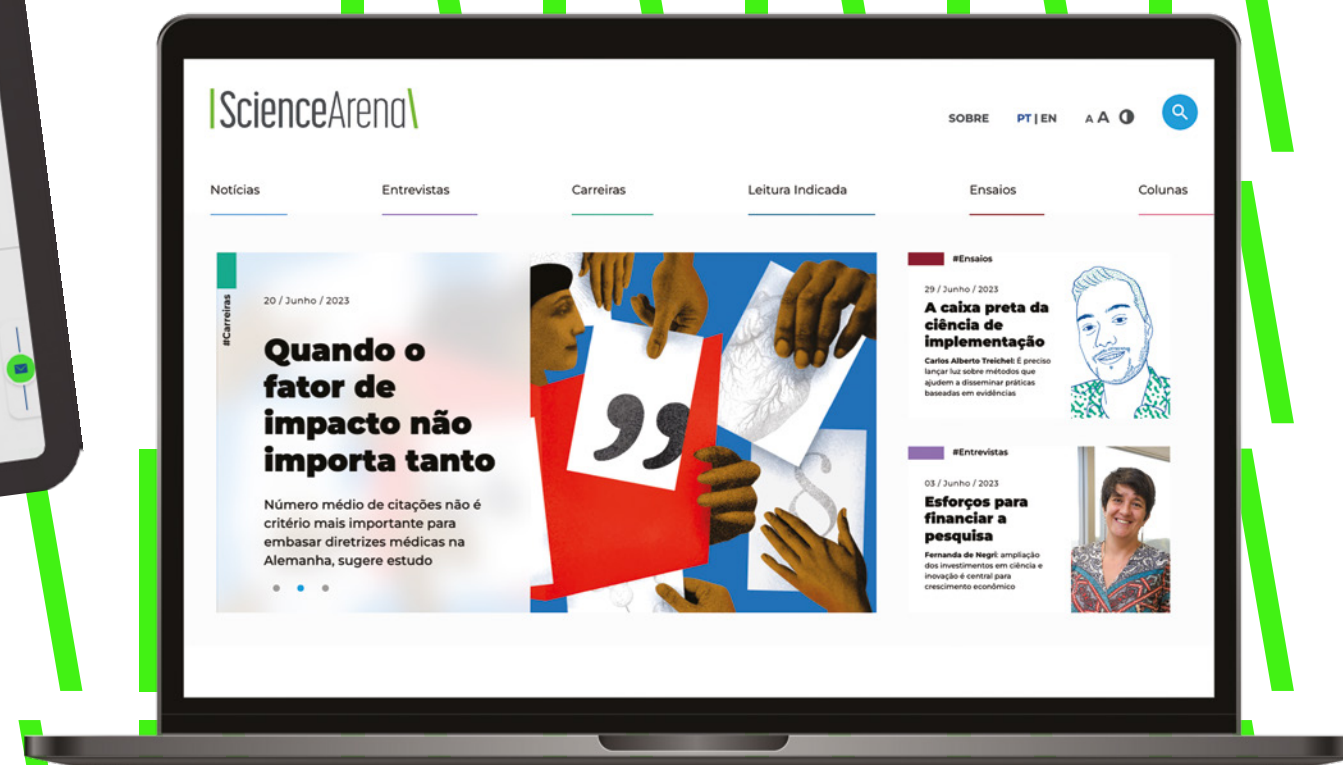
|ScienceArena\

SOBRE PT | EN A A

Notícias Entrevistas Carreiras Leitura Indicada Ensaios Colunas

#Carreiras

20 / Junho / 2023

Quando o fator de impacto não importa tanto

Número médio de citações não é critério mais importante para embasar diretrizes médicas na Alemanha, sugere estudo

#Ensaios

29 / Junho / 2023

A caixa preta da ciência de implementação

Carlos Alberto Treichel: É preciso lançar luz sobre métodos que ajudem a disseminar práticas baseadas em evidências

#Entrevistas

03 / Junho / 2023

Esforços para financiar a pesquisa

Fernanda de Negri: ampliação dos investimentos em ciência e inovação é central para crescimento econômico